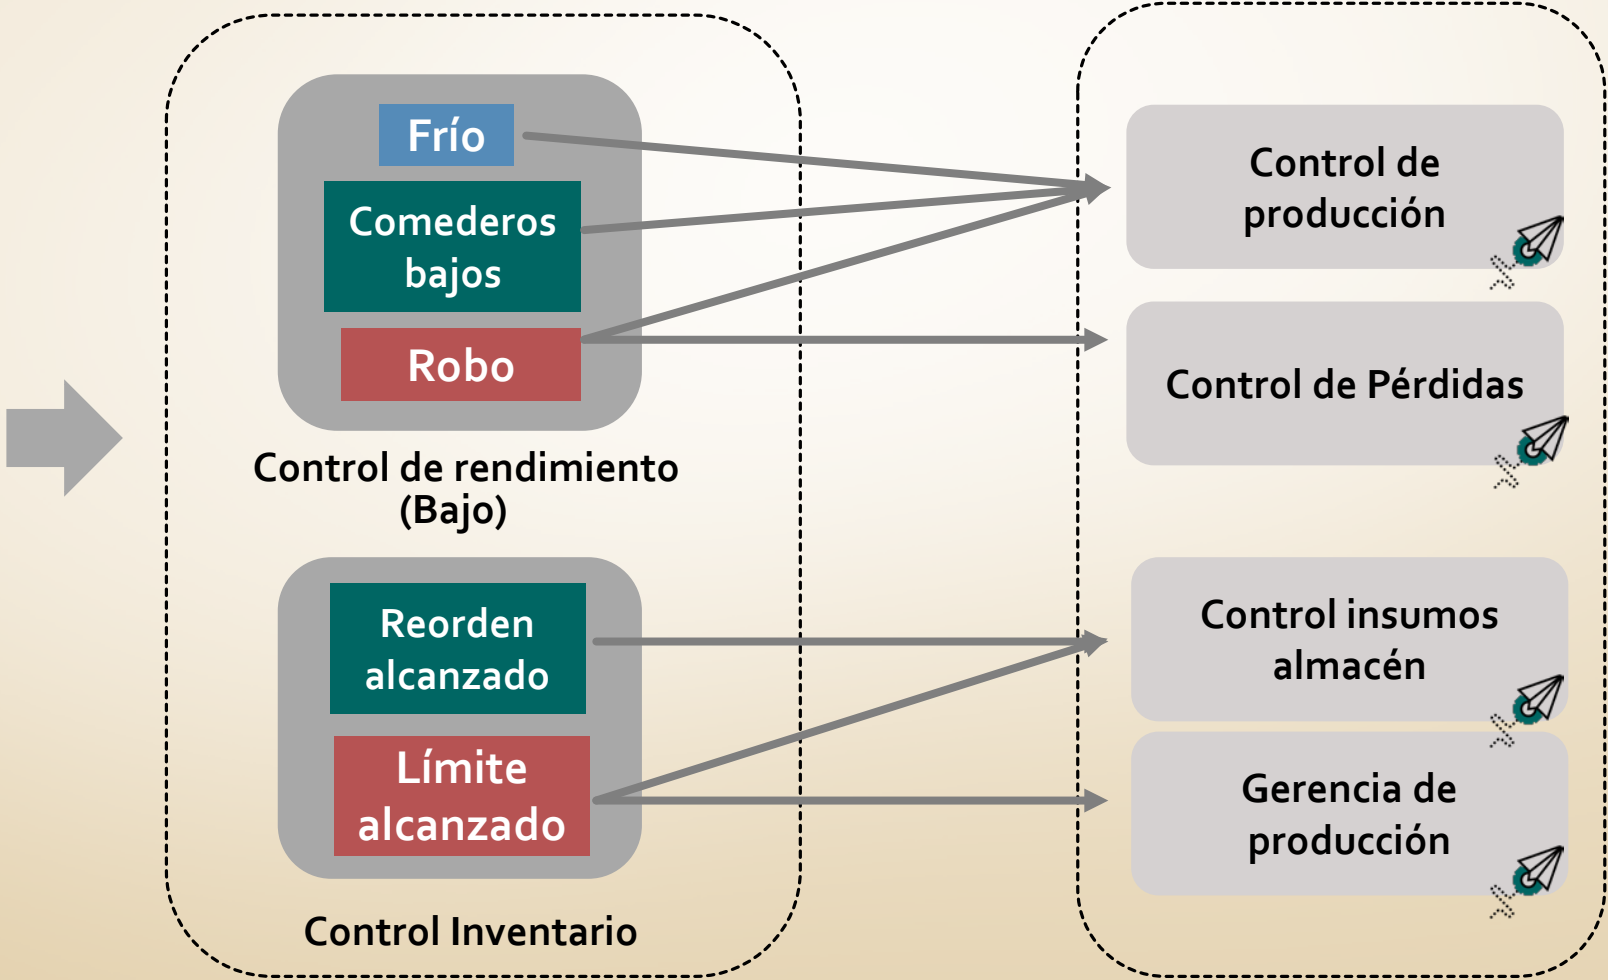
Frío

Comederos bajos

Robo

Control de rendimiento (Bajo)

Reorden alcanzado

Límite alcanzado

Control Inventario

Control de producción

Control de Pérdidas

Control insumos almacén

Gerencia de producción